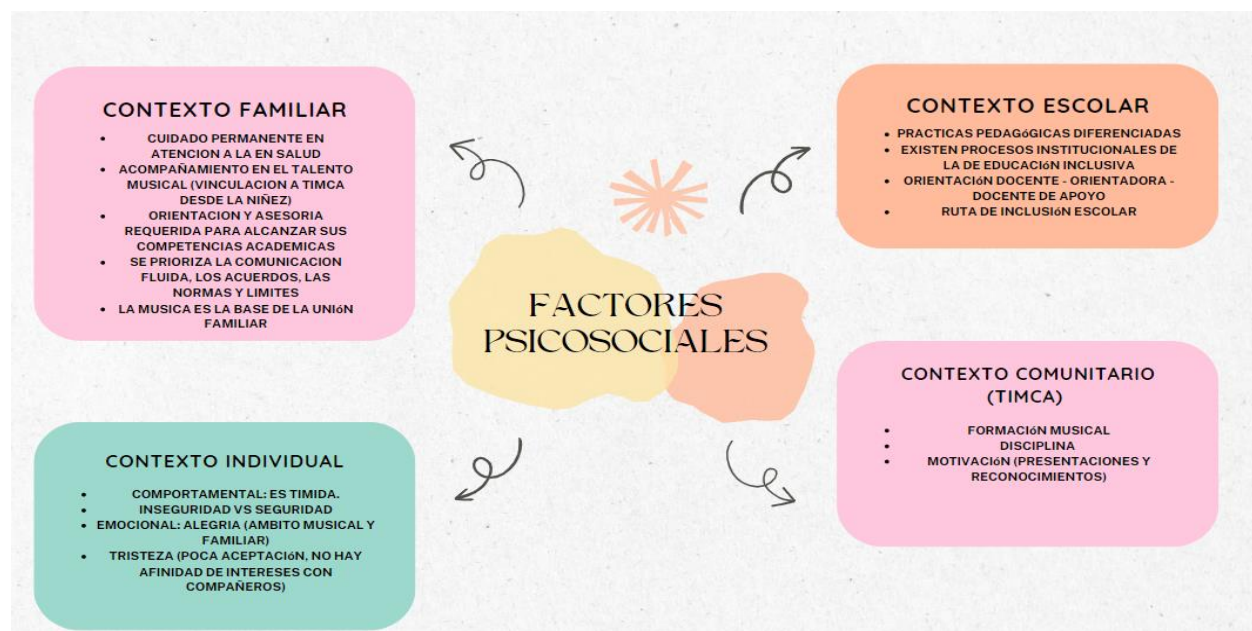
CONTEXTO FAMILIAR

- CUIDADO PERMANENTE EN ATENCION A LA EN SALUD
- ACOMPAÑAMIENTO EN EL TALENTO MUSICAL (VINCULACION A TIMCA DESDE LA NIÑEZ)
- ORIENTACION Y ASESORIA REQUERIDA PARA ALCANZAR SUS COMPETENCIAS ACADEMICAS
- SE PRIORIZA LA COMUNICACION FLUIDA, LOS ACUERDOS, LAS NORMAS Y LIMITES
- LA MUSICA ES LA BASE DE LA UNIóN FAMILIAR

CONTEXTO ESCOLAR

- PRACTICAS PEDAGóGICAS DIFERENCIADAS
- EXISTEN PROCESOS INSTITUCIONALES DE LA DE EDUCACIóN INCLUSIVA
- ORIENTACIóN DOCENTE - ORIENTADORA - DOCENTE DE APOYO
- RUTA DE INCLUSIóN ESCOLAR

FACTORES PSICOSOCIALES

CONTEXTO COMUNITARIO (TIMCA)

- FORMACIóN MUSICAL
- DISCIPLINA
- MOTIVACIóN (PRESENTACIONES Y RECONOCIMIENTOS)

CONTEXTO INDIVIDUAL

- COMPORTAMENTAL: ES TIMIDA.
- INSEGURIDAD VS SEGURIDAD
- EMOCIONAL: ALEGRIA (AMBITO MUSICAL Y FAMILIAR)
- TRISTEZA (POCA ACEPTACIóN, NO HAY AFINIDAD DE INTERESES CON COMPAÑEROS)